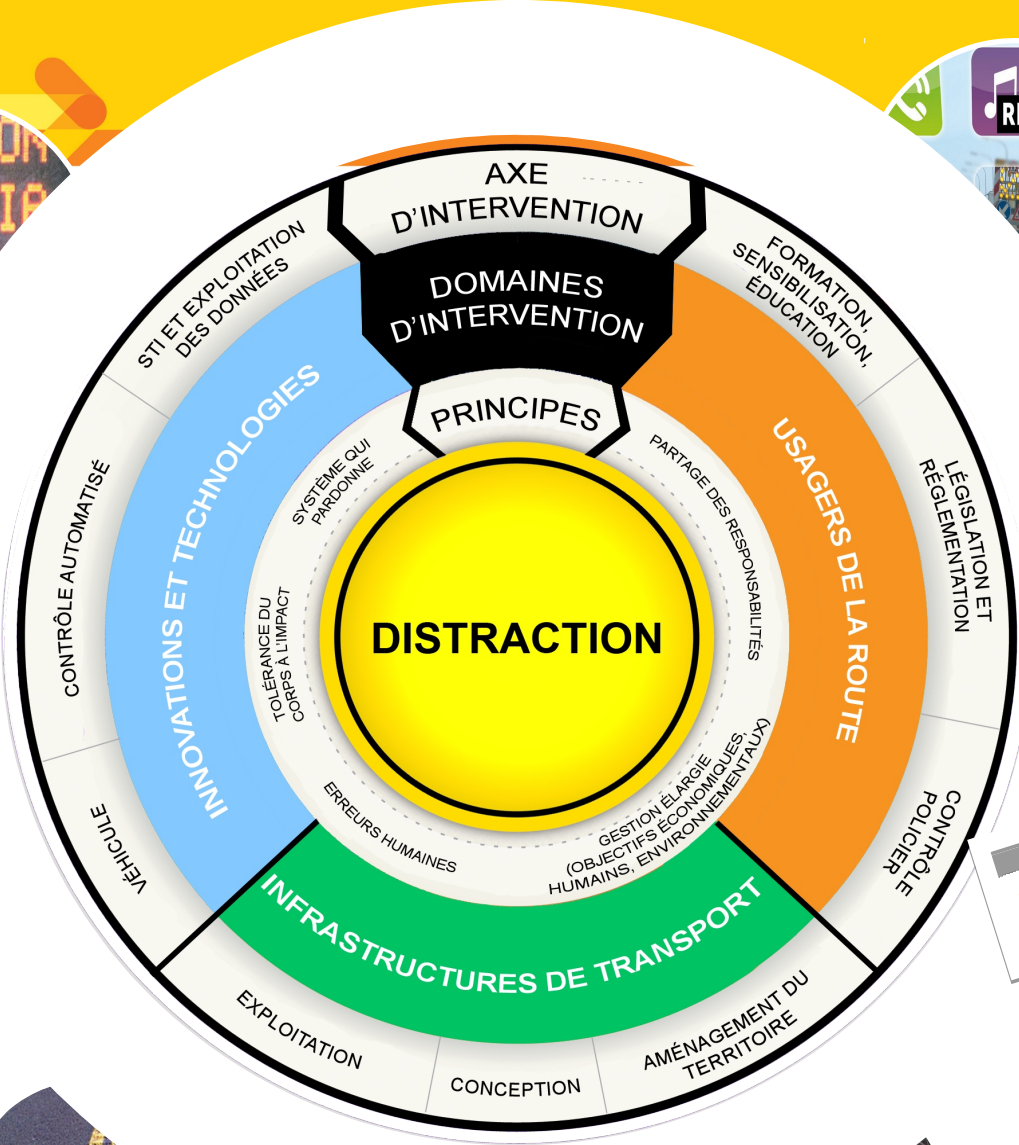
AXE D'INTERVENTION

DOMAINES D'INTERVENTION

PRINCIPES

DISTRACTION

STI ET EXPLOITATION DES DONNÉES

CONTRÔLE AUTOMATISÉ

VÉHICULE

FORMATION, SENSIBILISATION, ÉDUCATION

LÉGISLATION ET RÉGLEMENTATION

CONTRÔLE POLICIER

EXPLOITATION

CONCEPTION

AMÉNAGEMENT DU TERRITOIRE

INNOVATIONS ET TECHNOLOGIES

USAGERS DE LA ROUTE

INFRASTRUCTURES DE TRANSPORT

SYSTÈME QUI PARDONNE

PARTAGE DES RESPONSABILITÉS

TOLÉRANCE DU CORPS À L'IMPACT

ERREURS HUMAINES

GESTION ÉLARGIE (OBJECTIFS ÉCONOMIQUES, HUMAINS, ENVIRONNEMENTAUX)